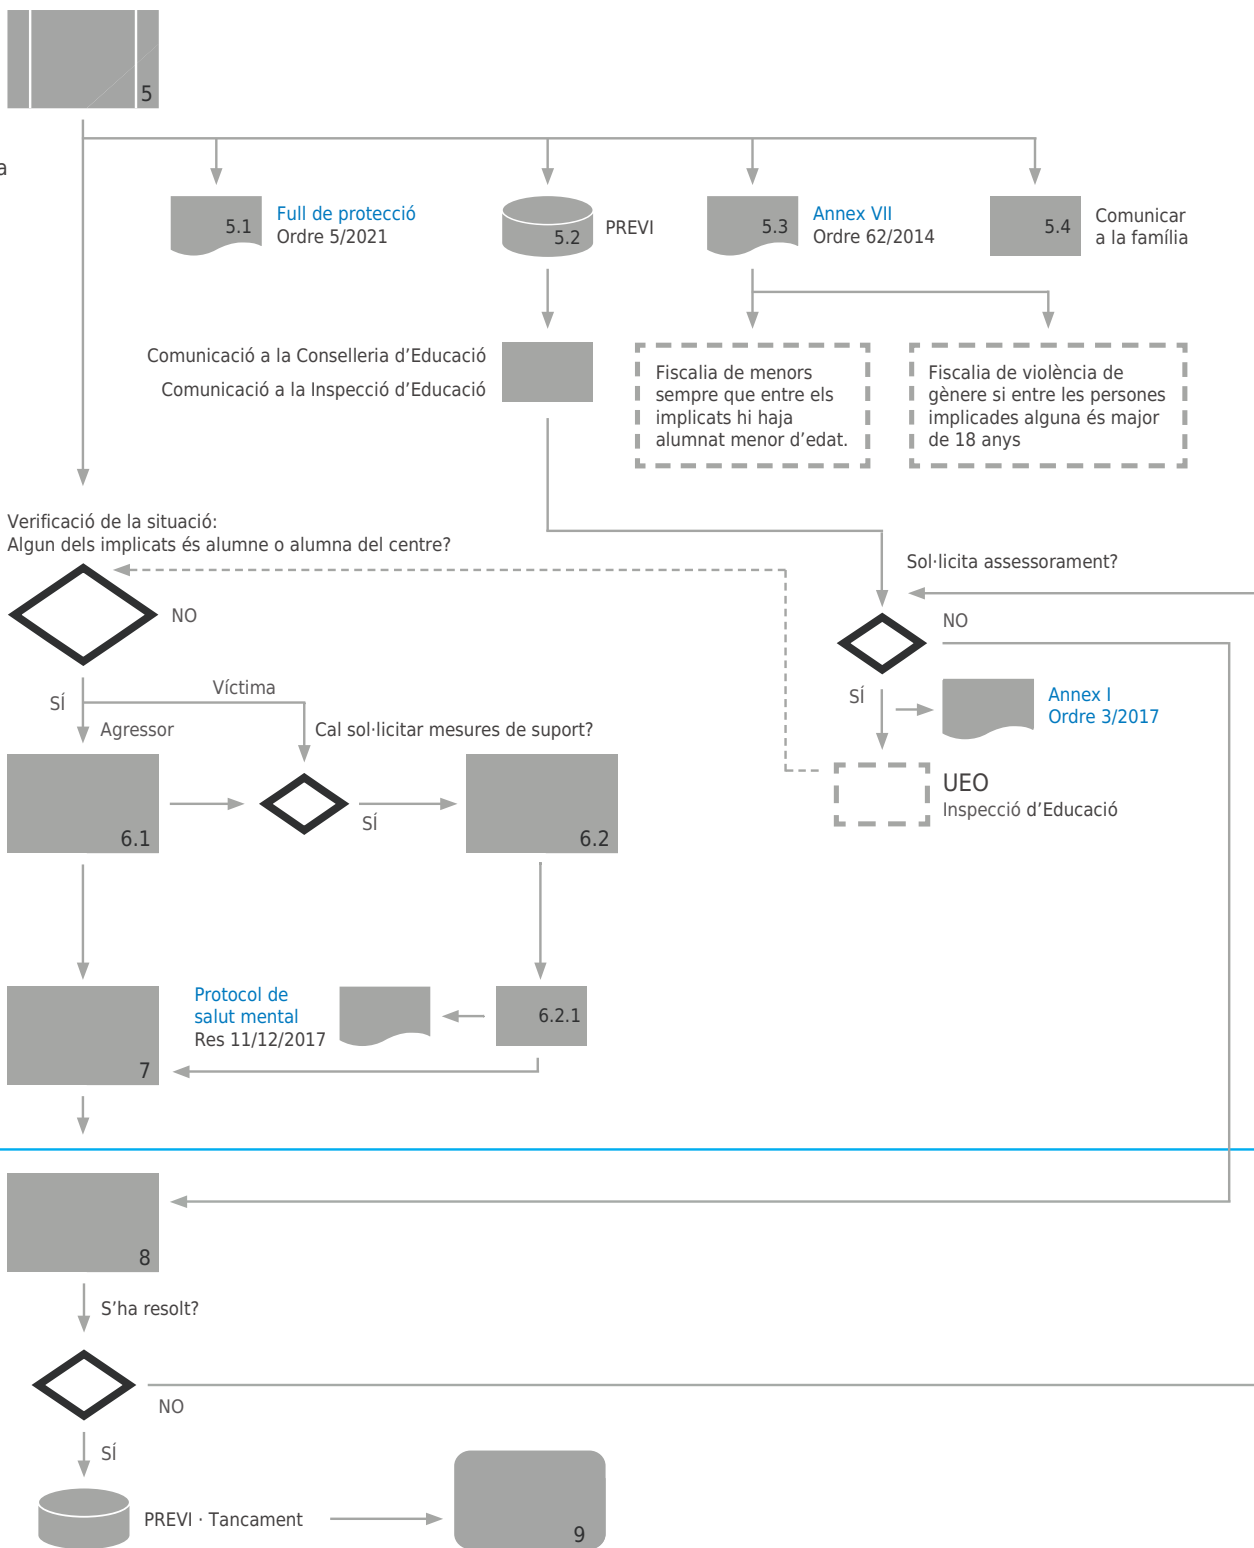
5

a

5.1 Full de protecció
Ordre 5/2021

5.2 PREVI

5.3 Annex VII
Ordre 62/2014

5.4 Comunicar
a la família

Comunicació a la Conselleria d'Educació
Comunicació a la Inspecció d'Educació

Fiscalia de menors sempre que entre els implicats hi haja alumnat menor d'edat.

Fiscalia de violència de gènere si entre les persones implicades alguna és major de 18 anys

Verificació de la situació:
Algun dels implicats és alumne o alumna del centre?

NO

Sol·licita assessorament?

NO

SÍ

Annex I
Ordre 3/2017

UEO
Inspecció d'Educació

SÍ

Víctima

Agressor

Cal sol·licitar mesures de suport?

6.1

SÍ

6.2

Protocol de
salut mental
Res 11/12/2017

6.2.1

7

8

S'ha resolt?

NO

SÍ

PREVI · Tancament

9